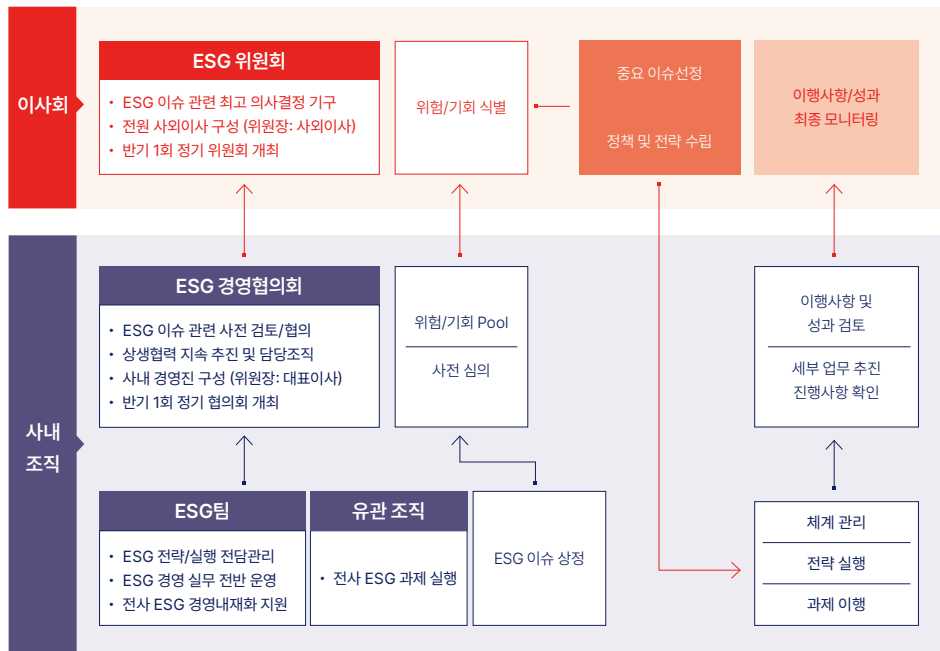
이사회

ESG 위원회

• ESG 이슈 관련 최고 의사결정 기구
• 전원 사외이사 구성 (위원장: 사외이사)
• 반기 1회 정기 위원회 개최

위험/기회 식별

중요 이슈선정

정책 및 전략 수립

이행사항/성과
최종 모니터링

사내
조직

ESG 경영협의회

• ESG 이슈 관련 사전 검토/협의
• 상생협력 지속 추진 및 담당조직
• 사내 경영진 구성 (위원장: 대표이사)
• 반기 1회 정기 협의회 개최

위험/기회 Pool

사전 심의

이행사항 및
성과 검토

세부 업무 추진
진행사항 확인

ESG팀

• ESG 전략/실행 전담관리
• ESG 경영 실무 전반 운영
• 전사 ESG 경영내재화 지원

유관 조직

• 전사 ESG 과제 실행

ESG 이슈 상정

체계 관리

전략 실행

과제 이행